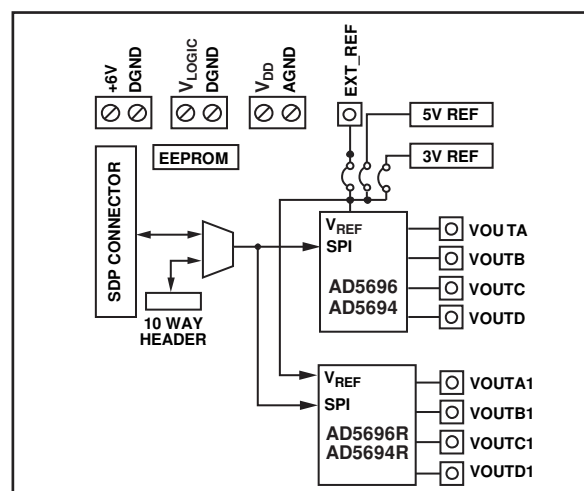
+6V
DGND
$V_{LOGIC}$
DGND
$V_{DD}$
AGND
EXT_REF
5V REF
3V REF
EEPROM
SDP CONNECTOR
10 WAY HEADER
$V_{REF}$
SPI
AD5696
AD5694
VOU TA
VOUTB
VOUTC
VOUTD
$V_{REF}$
SPI
AD5696R
AD5694R
VOUTA1
VOUTB1
VOUTC1
VOUTD1